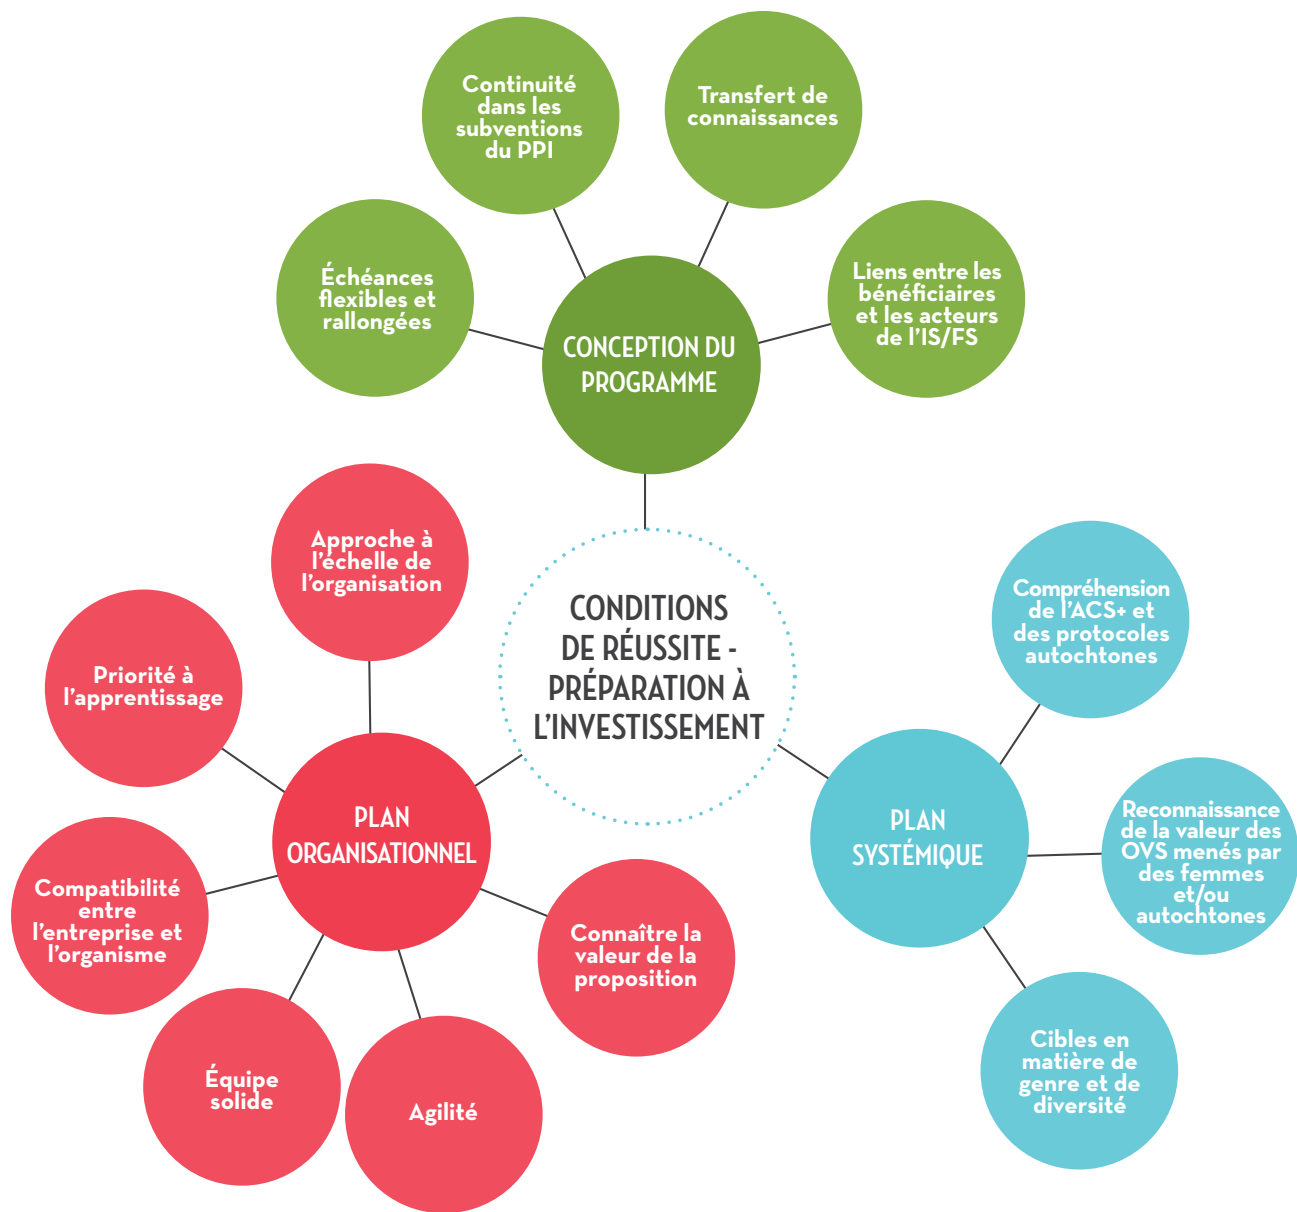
CONDITIONS DE RÉUSSITE - PRÉPARATION À L'INVESTISSEMENT

CONCEPTION DU PROGRAMME

Échéances flexibles et rallongées

Continuité dans les subventions du PPI

Transfert de connaissances

Liens entre les bénéficiaires et les acteurs de l'IS/FS

PLAN ORGANISATIONNEL

Approche à l'échelle de l'organisation

Priorité à l'apprentissage

Compatibilité entre l'entreprise et l'organisme

Équipe solide

Agilité

Connaître la valeur de la proposition

PLAN SYSTÉMIQUE

Compréhension de l'ACS+ et des protocoles autochtones

Reconnaissance de la valeur des OVS menés par des femmes et/ou autochtones

Cibles en matière de genre et de diversité